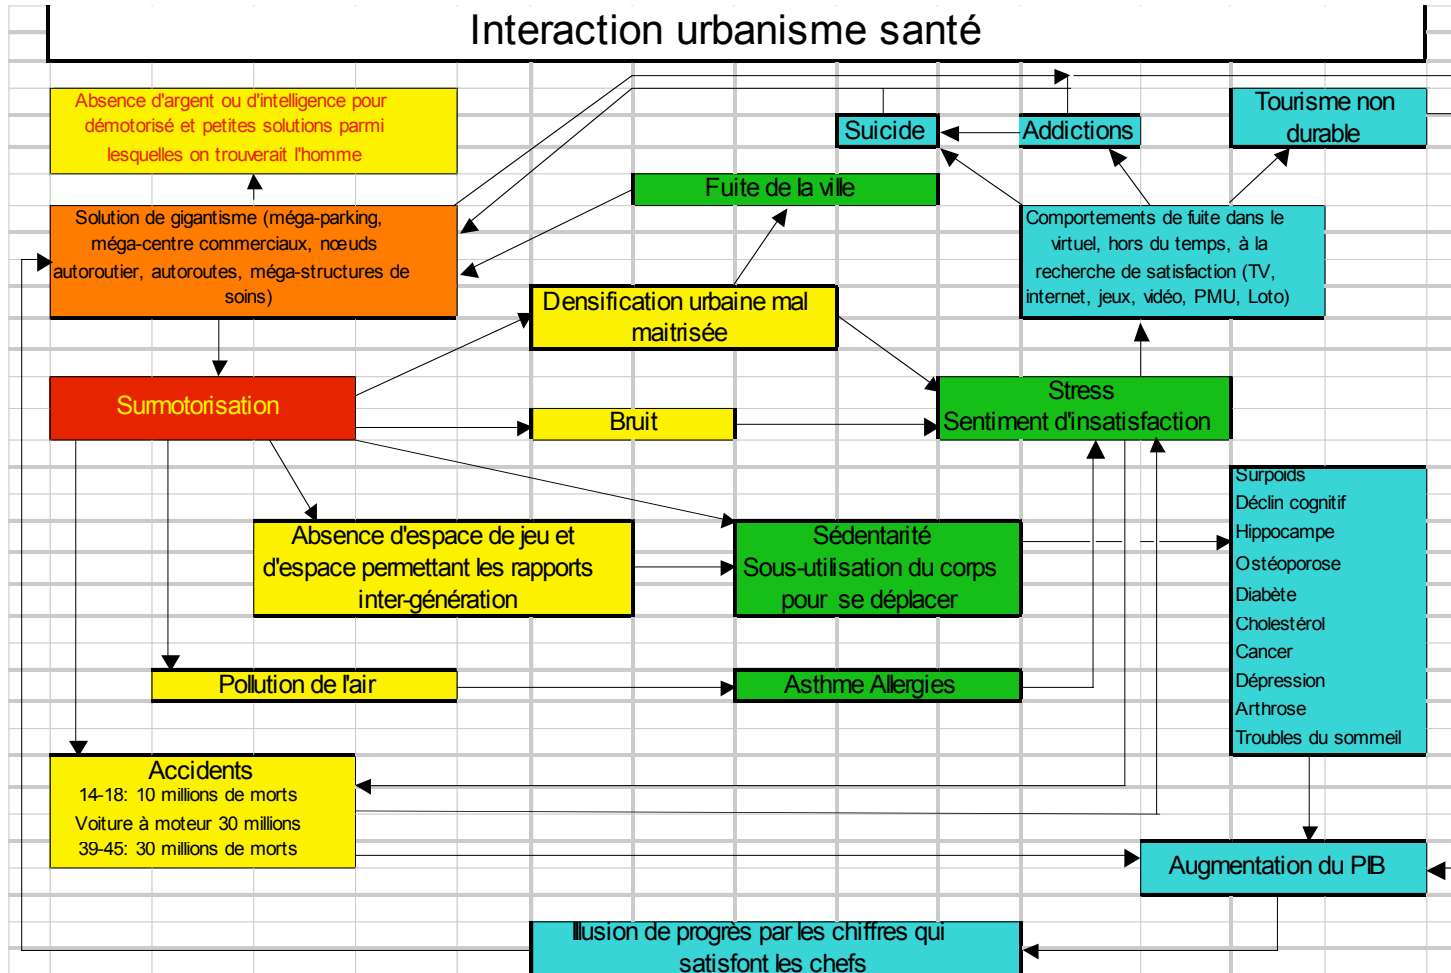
Interaction urbanisme santé

Absence d'argent ou d'intelligence pour démotorisé et petites solutions parmi lesquelles on trouverait l'homme

Suicide

Addictions

Tourisme non durable

Fuite de la ville

Solution de gigantisme (méga-parking, méga-centre commerciaux, nœuds autoroutier, autoroutes, méga-structures de soins)

Comportements de fuite dans le virtuel, hors du temps, à la recherche de satisfaction (TV, internet, jeux, vidéo, PMU, Loto)

Densification urbaine mal maitrisée

Surmotorisation

Bruit

Stress
Sentiment d'insatisfaction

Surpoids
Déclin cognitif
Hippocampe
Ostéoporose
Diabète
Cholestérol
Cancer
Dépression
Arthrose
Troubles du sommeil

Absence d'espace de jeu et d'espace permettant les rapports inter-génération

Sédentarité
Sous-utilisation du corps pour se déplacer

Pollution de l'air

Asthme Allergies

Accidents
14-18: 10 millions de morts
Voiture à moteur 30 millions
39-45: 30 millions de morts

Augmentation du PIB

Ilusion de progrès par les chiffres qui satisfont les chefs